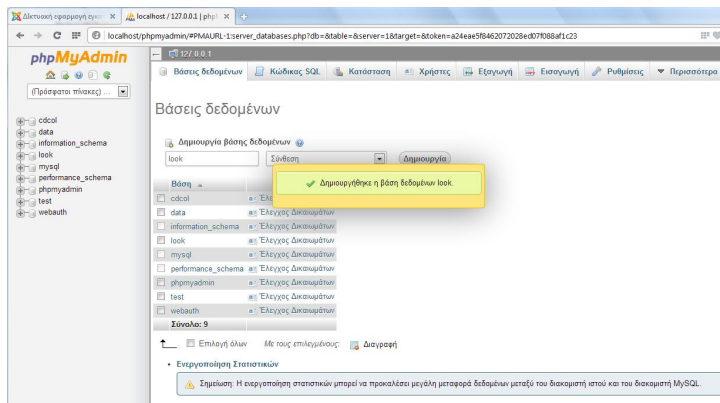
Δικτυακή εφαρμογή εγκα ×
localhost / 127.0.0.1 | php ×

localhost/phpmyadmin/#PMAURL-1:server_databases.php?db=&table=&server=1&target=&token=a24eae5f8462072028ed07f088af1c23

phpMyAdmin

(Πρόσφατοι πίνακες) ...

cdcol
data
information_schema
look
mysql
performance_schema
phpmyadmin
test
webauth

127.0.0.1

Βάσεις δεδομένων | Κώδικας SQL | Κατάσταση | Χρήστες | Εξαγωγή | Εισαγωγή | Ρυθμίσεις | Περισσότερα

Βάσεις δεδομένων

Δημιουργία βάσης δεδομένων

look | Σύνθεση | Δημιουργία

Δημιουργήθηκε η βάση δεδομένων look.

| Βάση | |
|---|---|
| cdcol | Έλ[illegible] |
| data | Έλεγχος Δικαιωμάτων |
| information_schema | Έλεγχος Δικαιωμάτων |
| look | Έλεγχος Δικαιωμάτων |
| mysql | Έλεγχος Δικαιωμάτων |
| performance_schema | Έλεγχος Δικαιωμάτων |
| phpmyadmin | Έλεγχος Δικαιωμάτων |
| test | Έλεγχος Δικαιωμάτων |
| webauth | Έλεγχος Δικαιωμάτων |
| Σύνολο: 9 | |

Επιλογή όλων   Με τους επιλεγμένους:   Διαγραφή

• Ενεργοποίηση Στατιστικών

Σημείωση: Η ενεργοποίηση στατιστικών μπορεί να προκαλέσει μεγάλη μεταφορά δεδομένων μεταξύ του διακομιστή ιστού και του διακομιστή MySQL.